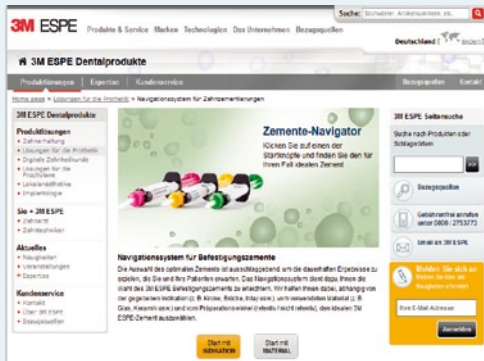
3M ESPE Produkte & Service Marken Technologien Das Unternehmen Bezugsquellen

Suche: Stichwörter, Artikelnummern, etc.

Deutschland | Welt

3M ESPE Dentalprodukte

Produktlösungen Expertise Kundenservice Bezugsquellen Kontakt

Home page > Lösungen für die Prothetik > Navigationssystem für Zahnzementierungen

3M ESPE Dentalprodukte

Produktlösungen
• Zahnerhaltung
• Lösungen für die Prothetik
• Digitale Zahnheilkunde
• Lösungen für die Prophylaxe
• Laboratoriumsprodukte
• Implantologie

Sie + 3M ESPE
• Zahnarzt
• Zahntechniker

Aktuelles
• Neuigkeiten
• Veranstaltungen
• Expertise

Kundenservice
• Kontakt
• Über 3M ESPE
• Bezugsquellen

Zemente-Navigator
Klicken Sie auf einen der Startknöpfe und finden Sie den für Ihren Fall idealen Zement

Navigationssystem für Befestigungszemente
Die Auswahl des optimalen Zements ist ausschlaggebend, um die dauerhaften Ergebnisse zu erzielen, die Sie und Ihre Patienten erwarten. Das Navigationssystem dient dazu, Ihnen die Vielfalt des 3M ESPE Befestigungszements zu erleichtern. Wir treffen Ihnen dabei, abhängig von der gegebenen Indikation (z. B. Krone, Brücke, Inlay usw.), vom verwendeten Material (z. B. Glas, Keramik usw.) und vom Präparationswinkel (retentiv / nicht retentiv), den idealen 3M ESPE-Zement auszuwählen.

Start mit INDIKATION
Start mit MATERIAL

3M ESPE Seitensuche
Suche nach Produkten oder Schlagwörtern

Bezugsquellen

Gebührenfrei anrufen unter 0800 / 2753773

Email an 3M ESPE

Melden Sie sich an
Melden Sie sich hier an für den Newsletter erhalten!

Ihre E-Mail Adresse

Anmelden